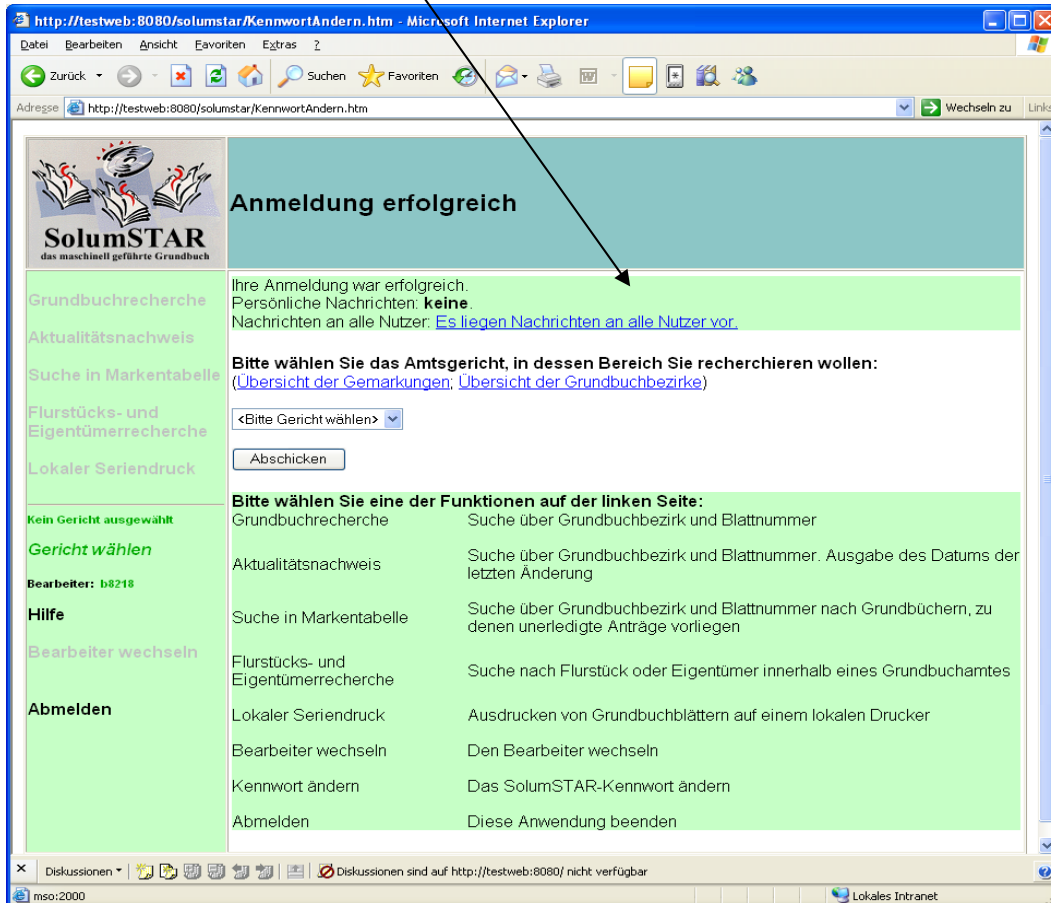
http://testweb:8080/solumstar/KennwortAndern.htm - Microsoft Internet Explorer

Datei Bearbeiten Ansicht Favoriten Extras ?

Zurück Suchen Favoriten

Adresse http://testweb:8080/solumstar/KennwortAndern.htm Wechseln zu Links

SolumSTAR
das maschinell geführte Grundbuch

Anmeldung erfolgreich

Grundbuchrecherche

Aktualitätsnachweis

Suche in Markentabelle

Flurstücks- und Eigentümerrecherche

Lokaler Seriendruck

Kein Gericht ausgewählt

Gericht wählen

Bearbeiter: b8218

Hilfe

Bearbeiter wechseln

Abmelden

Ihre Anmeldung war erfolgreich.
Persönliche Nachrichten: **keine**.
Nachrichten an alle Nutzer: Es liegen Nachrichten an alle Nutzer vor.

**Bitte wählen Sie das Amtsgericht, in dessen Bereich Sie recherchieren wollen:**
(Übersicht der Gemarkungen; Übersicht der Grundbuchbezirke)

<Bitte Gericht wählen>

Abschicken

**Bitte wählen Sie eine der Funktionen auf der linken Seite:**

| | |
|---|---|
| Grundbuchrecherche | Suche über Grundbuchbezirk und Blattnummer |
| Aktualitätsnachweis | Suche über Grundbuchbezirk und Blattnummer. Ausgabe des Datums der letzten Änderung |
| Suche in Markentabelle | Suche über Grundbuchbezirk und Blattnummer nach Grundbüchern, zu denen unerledigte Anträge vorliegen |
| Flurstücks- und Eigentümerrecherche | Suche nach Flurstück oder Eigentümer innerhalb eines Grundbuchamtes |
| Lokaler Seriendruck | Ausdrucken von Grundbuchblättern auf einem lokalen Drucker |
| Bearbeiter wechseln | Den Bearbeiter wechseln |
| Kennwort ändern | Das SolumSTAR-Kennwort ändern |
| Abmelden | Diese Anwendung beenden |

Diskussionen Diskussionen sind auf http://testweb:8080/ nicht verfügbar

mso:2000 Lokales Intranet